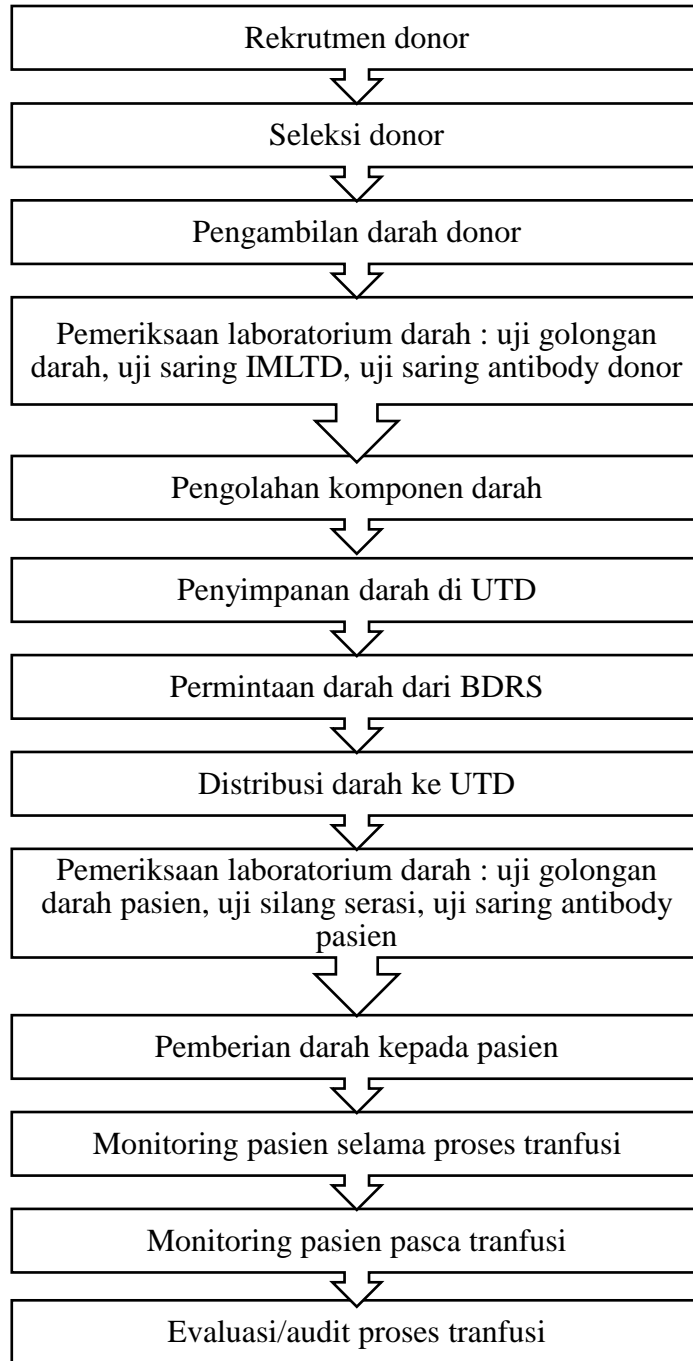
Rekrutmen donor

Seleksi donor

Pengambilan darah donor

Pemeriksaan laboratorium darah : uji golongan darah, uji saring IMLTD, uji saring antibody donor

Pengolahan komponen darah

Penyimpanan darah di UTD

Permintaan darah dari BDRS

Distribusi darah ke UTD

Pemeriksaan laboratorium darah : uji golongan darah pasien, uji silang serasi, uji saring antibody pasien

Pemberian darah kepada pasien

Monitoring pasien selama proses tranfusi

Monitoring pasien pasca tranfusi

Evaluasi/audit proses tranfusi